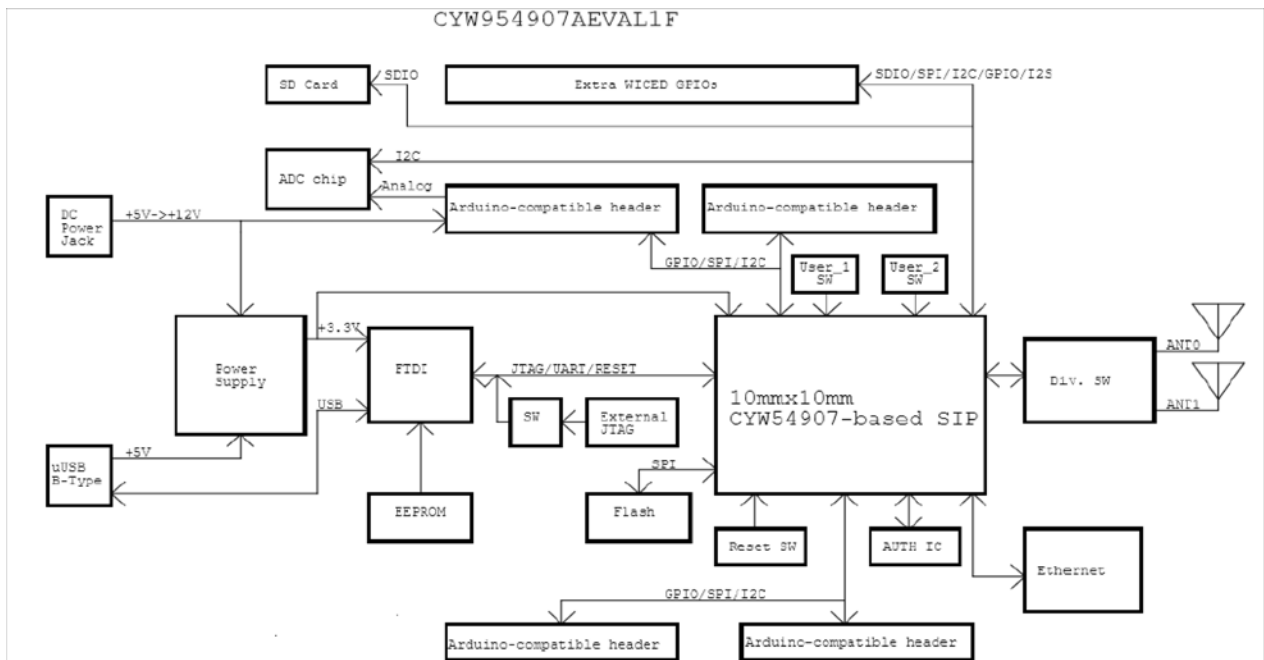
CYW954907AEVAL1F

SD Card
SDIO
Extra WICED GPIOs
SDIO/SPI/I2C/GPIO/I2S

ADC chip
I2C
Analog

DC Power Jack
+5V->+12V

Arduino-compatible header
Arduino-compatible header

GPIO/SPI/I2C
User_1 SW
User_2 SW

+3.3V
Power Supply
FTDI
JTAG/UART/RESET
10mmx10mm
CYW54907-based SIP
Div. SW
ANT0
ANT1

USB
SW
External JTAG

+5V
uUSB B-Type
SPI
Flash
EEPROM

Reset SW
AUTH IC
Ethernet

GPIO/SPI/I2C
Arduino-compatible header
Arduinc-compatible header